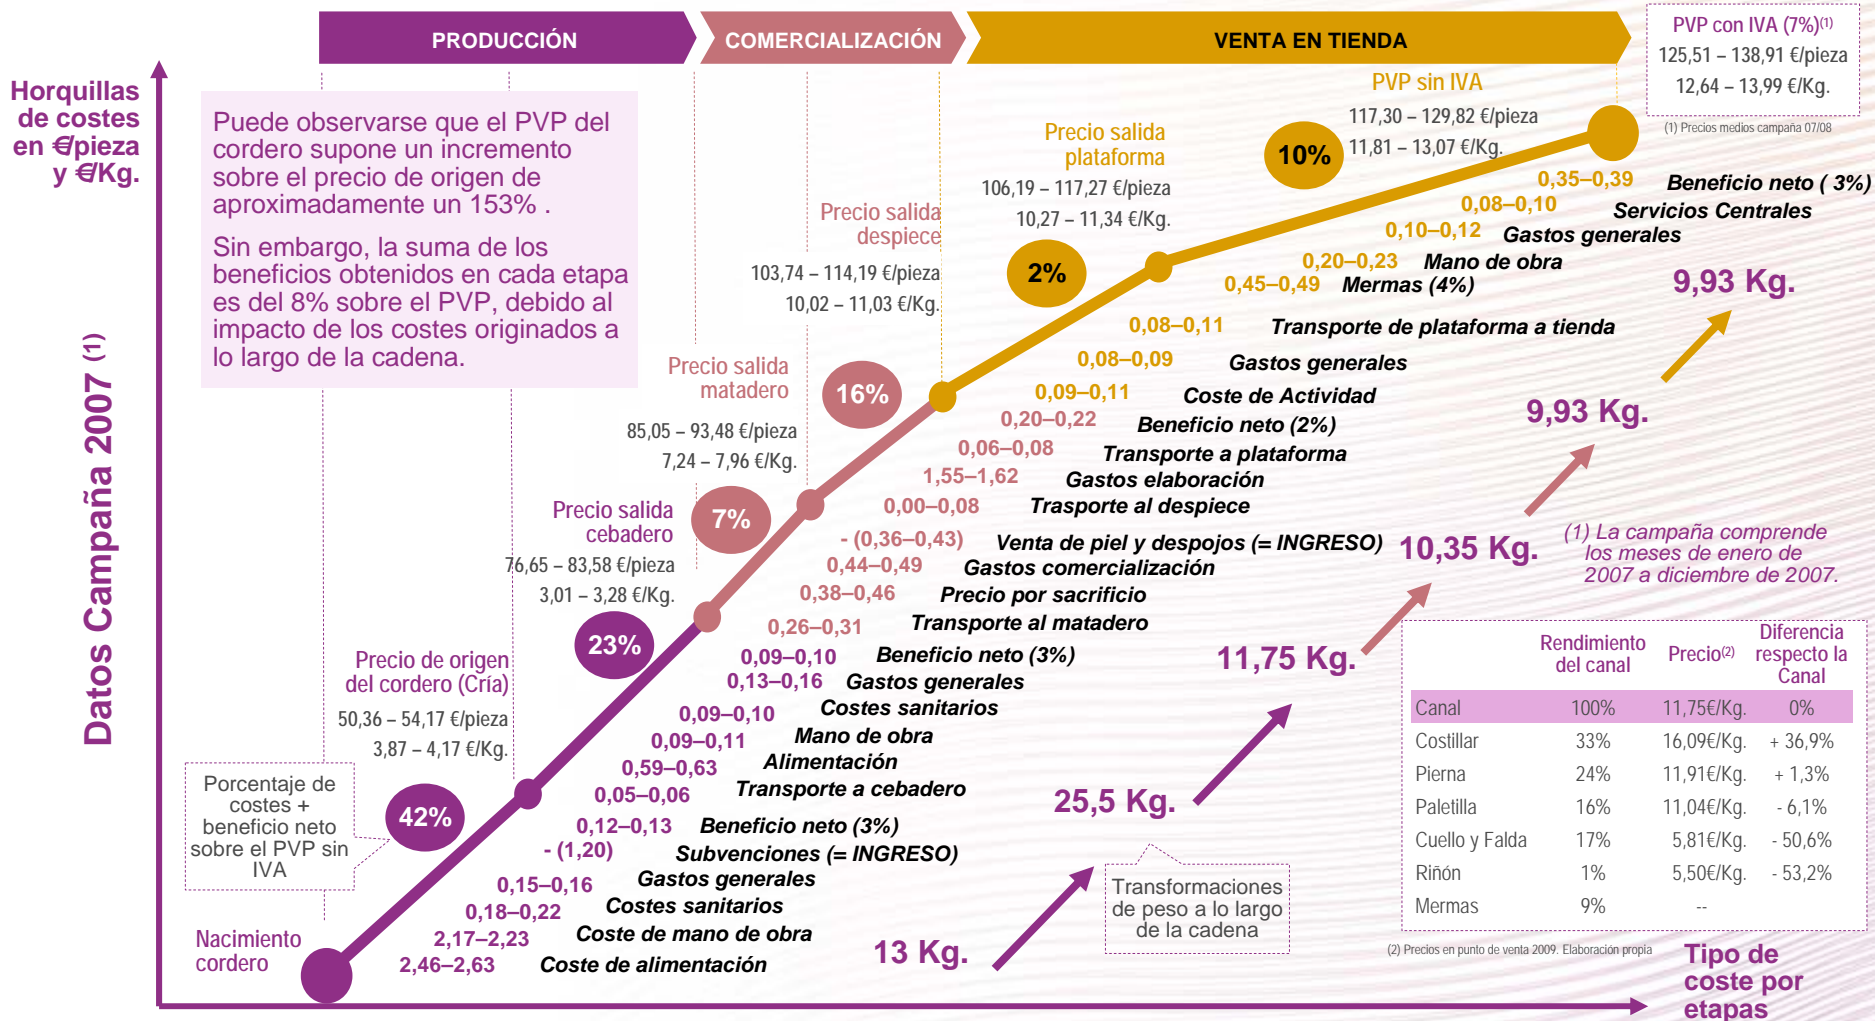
PRODUCCIÓN
COMERCIALIZACIÓN
VENTA EN TIENDA

PVP con IVA (7%)$^{(1)}$
125,51 – 138,91 €/pieza
12,64 – 13,99 €/Kg.
(1) Precios medios campaña 07/08

Horquillas de costes en €/pieza y €/Kg.

Datos Campaña 2007 $^{(1)}$

Puede observarse que el PVP del cordero supone un incremento sobre el precio de origen de aproximadamente un 153% .

Sin embargo, la suma de los beneficios obtenidos en cada etapa es del 8% sobre el PVP, debido al impacto de los costes originados a lo largo de la cadena.

PVP sin IVA
117,30 – 129,82 €/pieza
11,81 – 13,07 €/Kg.
10%

Precio salida plataforma
106,19 – 117,27 €/pieza
10,27 – 11,34 €/Kg.
2%

Precio salida despiece
103,74 – 114,19 €/pieza
10,02 – 11,03 €/Kg.

Precio salida matadero
85,05 – 93,48 €/pieza
7,24 – 7,96 €/Kg.
16%

Precio salida cebadero
76,65 – 83,58 €/pieza
3,01 – 3,28 €/Kg.
7%

23%

Precio de origen del cordero (Cría)
50,36 – 54,17 €/pieza
3,87 – 4,17 €/Kg.

Porcentaje de costes + beneficio neto sobre el PVP sin IVA
42%

Nacimiento cordero

0,35–0,39 Beneficio neto ( 3%)
0,08–0,10 Servicios Centrales
0,10–0,12 Gastos generales
0,20–0,23 Mano de obra
0,45–0,49 Mermas (4%)
0,08–0,11 Transporte de plataforma a tienda
0,08–0,09 Gastos generales
0,09–0,11 Coste de Actividad
0,20–0,22 Beneficio neto (2%)
0,06–0,08 Transporte a plataforma
1,55–1,62 Gastos elaboración
0,00–0,08 Trasporte al despiece
- (0,36–0,43) Venta de piel y despojos (= INGRESO)
0,44–0,49 Gastos comercialización
0,38–0,46 Precio por sacrificio
0,26–0,31 Transporte al matadero
0,09–0,10 Beneficio neto (3%)
0,13–0,16 Gastos generales
0,09–0,10 Costes sanitarios
0,09–0,11 Mano de obra
0,59–0,63 Alimentación
0,05–0,06 Transporte a cebadero
0,12–0,13 Beneficio neto (3%)
- (1,20) Subvenciones (= INGRESO)
0,15–0,16 Gastos generales
0,18–0,22 Costes sanitarios
2,17–2,23 Coste de mano de obra
2,46–2,63 Coste de alimentación

9,93 Kg.
9,93 Kg.
10,35 Kg.
11,75 Kg.
25,5 Kg.
13 Kg.

(1) La campaña comprende los meses de enero de 2007 a diciembre de 2007.

Transformaciones de peso a lo largo de la cadena

| | Rendimiento del canal | Precio$^{(2)}$ | Diferencia respecto la Canal |
|---|---|---|---|
| Canal | 100% | 11,75€/Kg. | 0% |
| Costillar | 33% | 16,09€/Kg. | + 36,9% |
| Pierna | 24% | 11,91€/Kg. | + 1,3% |
| Paletilla | 16% | 11,04€/Kg. | - 6,1% |
| Cuello y Falda | 17% | 5,81€/Kg. | - 50,6% |
| Riñón | 1% | 5,50€/Kg. | - 53,2% |
| Mermas | 9% | -- | |

(2) Precios en punto de venta 2009. Elaboración propia

Tipo de coste por etapas